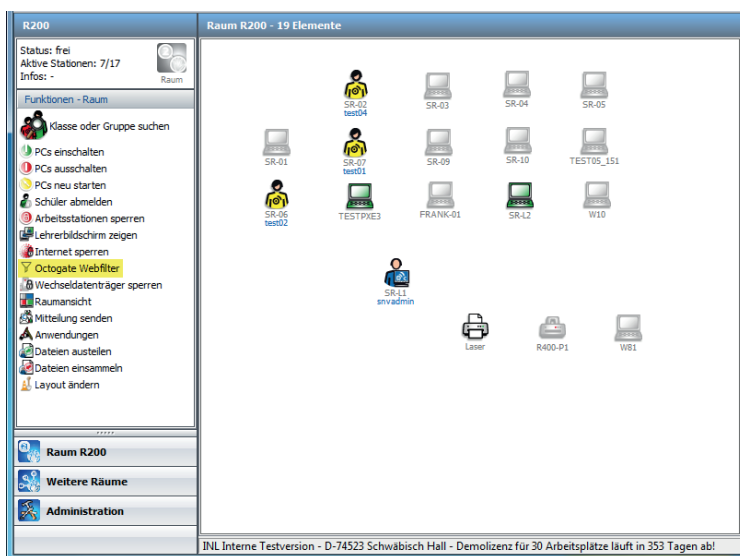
R200

Status: frei
Aktive Stationen: 7/17
Infos: -

Raum

Funktionen - Raum

Klasse oder Gruppe suchen

PCs einschalten
PCs ausschalten
PCs neu starten
Schüler abmelden
Arbeitsstationen sperren
Lehrerbildschirm zeigen
Internet sperren
Octogate Webfilter
Wechseldatenträger sperren
Raumansicht
Mitteilung senden
Anwendungen
Dateien austeilen
Dateien einsammeln
Layout ändern

Raum R200

Weitere Räume

Administration

Raum R200 - 19 Elemente

SR-02
test04
SR-03
SR-04
SR-05
SR-01
SR-07
test01
SR-09
SR-10
TEST05_151
SR-06
test02
TESTPXE3
FRANK-01
SR-L2
W10
SR-L1
snvadmin
Laser
R400-P1
W81

INL Interne Testversion - D-74523 Schwäbisch Hall - Demolizenz für 30 Arbeitsplätze läuft in 353 Tagen ab!